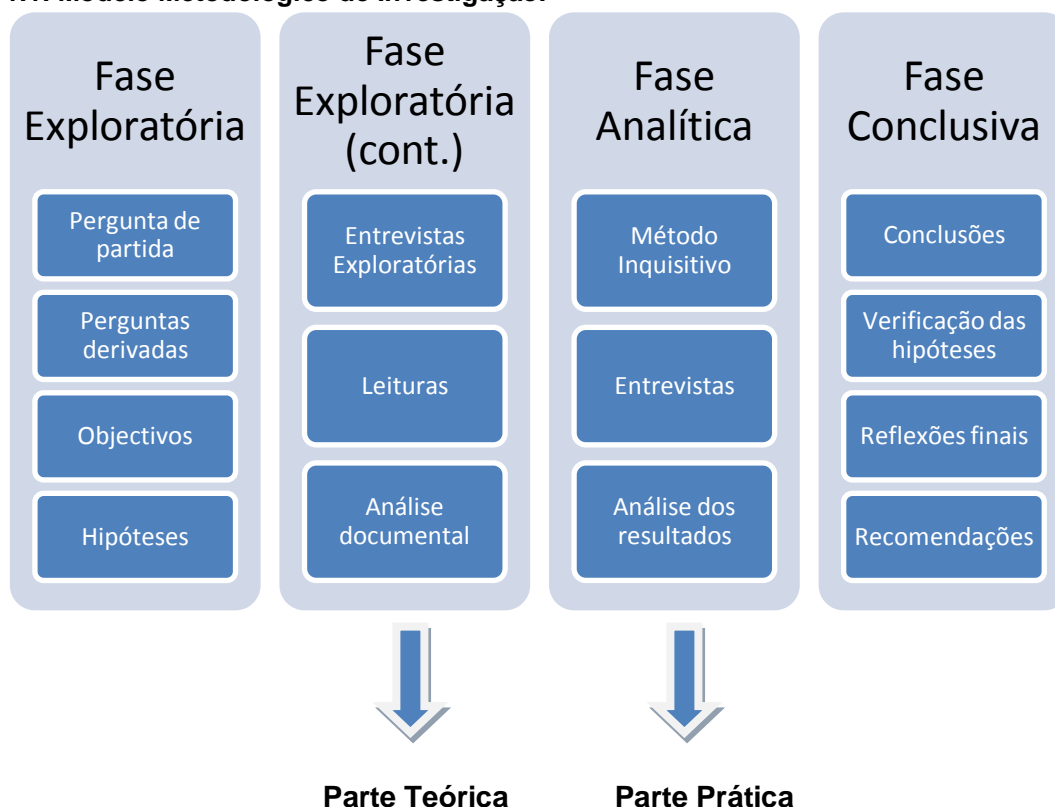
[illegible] Modelo Metodológico de Investigação:

Fase Exploratória

Pergunta de partida

Perguntas derivadas

Objectivos

Hipóteses

Fase Exploratória (cont.)

Entrevistas Exploratórias

Leituras

Análise documental

Fase Analítica

Método Inquisitivo

Entrevistas

Análise dos resultados

Fase Conclusiva

Conclusões

Verificação das hipóteses

Reflexões finais

Recomendações

Parte Teórica

Parte Prática